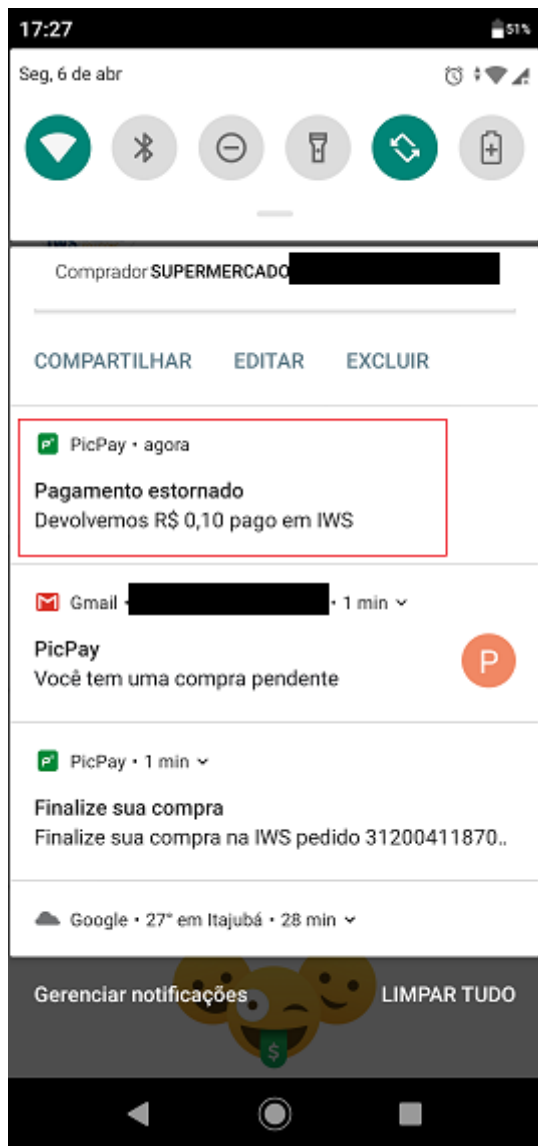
17:27
51%
Seg, 6 de abr

Comprador SUPERMERCADO

COMPARTILHAR EDITAR EXCLUIR

PicPay • agora
Pagamento estornado
Devolvemos R$ 0,10 pago em IWS

Gmail • • 1 min
PicPay
Você tem uma compra pendente
P

PicPay • 1 min
Finalize sua compra
Finalize sua compra na IWS pedido 31200411870..

Google • 27° em Itajubá • 28 min

Gerenciar notificações LIMPAR TUDO